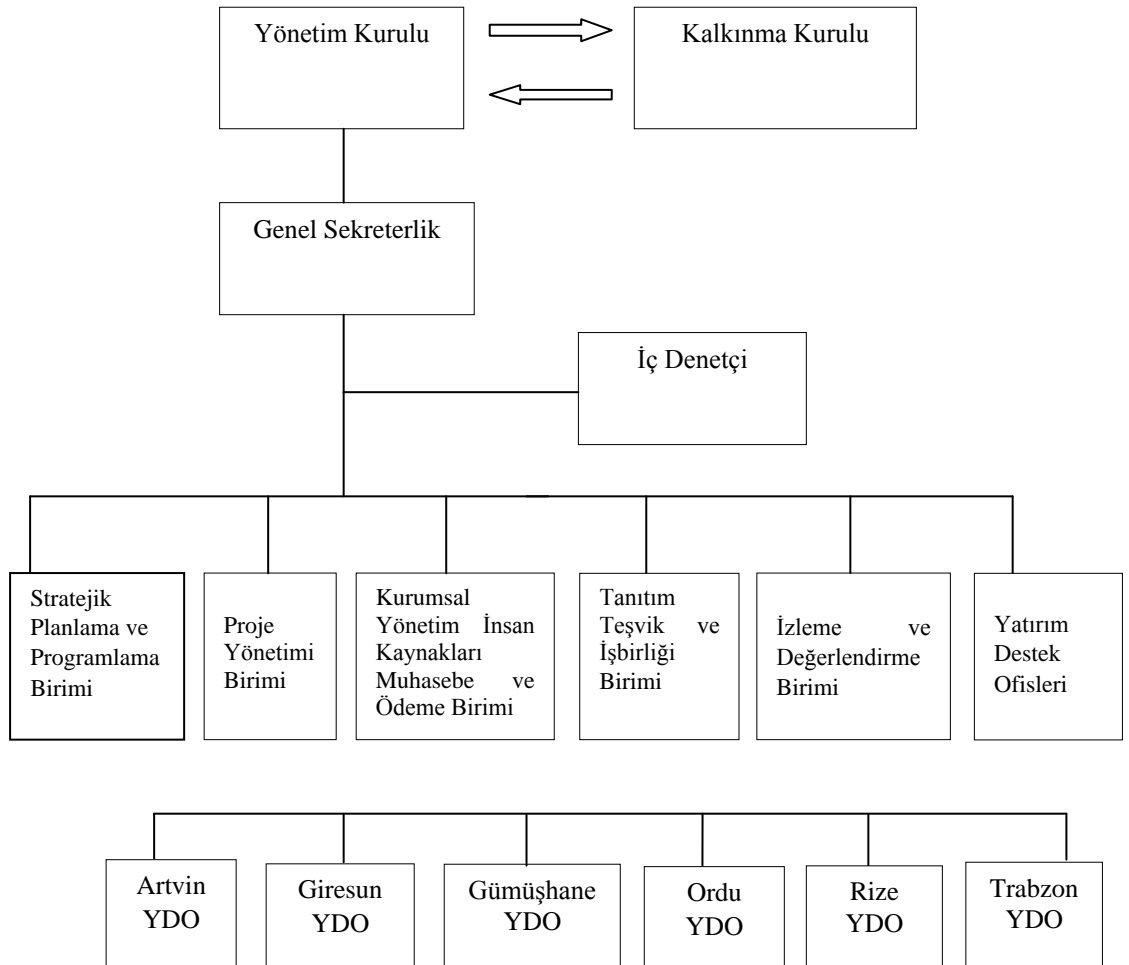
Yönetim Kurulu

Kalkınma Kurulu

Genel Sekreterlik

İç Denetçi

Stratejik Planlama ve Programlama Birimi

Proje Yönetimi Birimi

Kurumsal Yönetim İnsan Kaynakları Muhasebe ve Ödeme Birimi

Tanıtım Teşvik ve İşbirliği Birimi

İzleme ve Değerlendirme Birimi

Yatırım Destek Ofisleri

Artvin YDO

Giresun YDO

Gümüşhane YDO

Ordu YDO

Rize YDO

Trabzon YDO